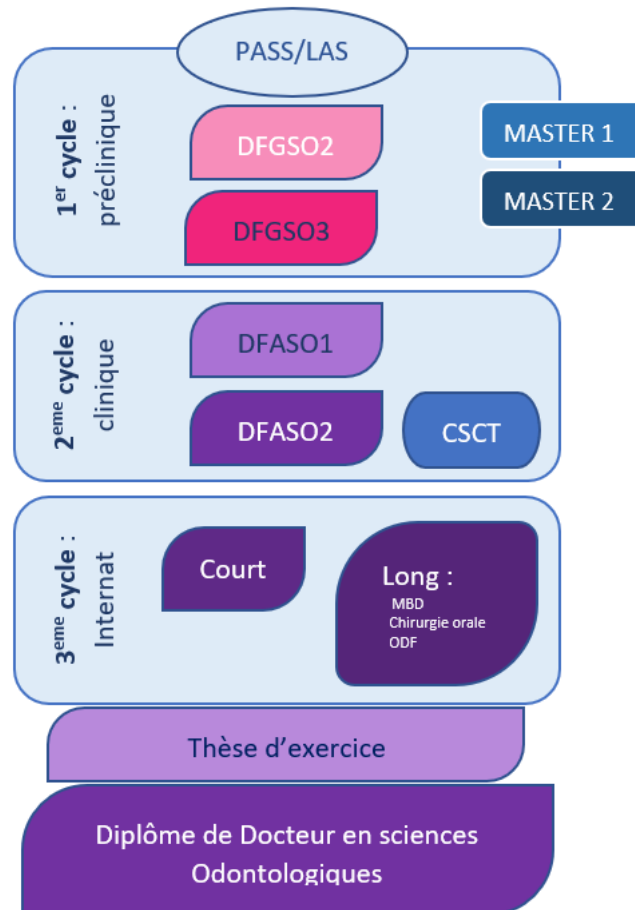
PASS/LAS

1$^{er}$ cycle : préclinique

DFGSO2

DFGSO3

MASTER 1

MASTER 2

2$^{eme}$ cycle : clinique

DFASO1

DFASO2

CSCT

3$^{eme}$ cycle : Internat

Court

Long :
MBD
Chirurgie orale
ODF

Thèse d'exercice

Diplôme de Docteur en sciences Odontologiques